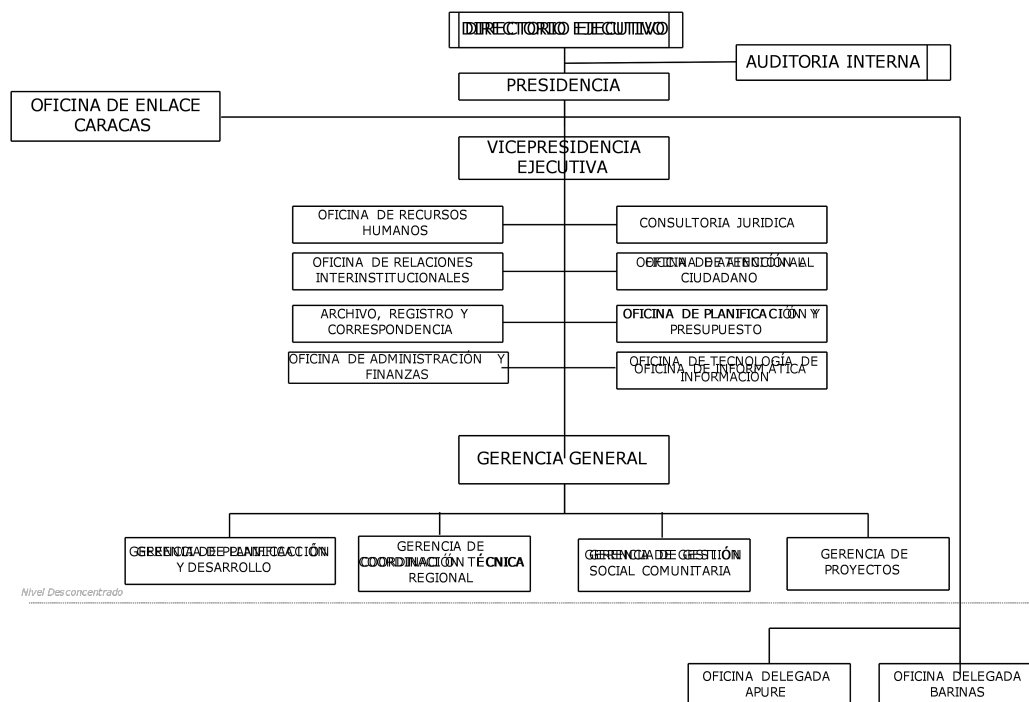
DIRECTORIO EJECUTIVO

AUDITORIA INTERNA

PRESIDENCIA

OFICINA DE ENLACE CARACAS

VICEPRESIDENCIA EJECUTIVA

OFICINA DE RECURSOS HUMANOS

CONSULTORIA JURIDICA

OFICINA DE RELACIONES INTERINSTITUCIONALES

OFICINA DE ATENCIÓN AL CIUDADANO

ARCHIVO, REGISTRO Y CORRESPONDENCIA

OFICINA DE PLANIFICACIÓN Y PRESUPUESTO

OFICINA DE ADMINISTRACIÓN Y FINANZAS

OFICINA DE TECNOLOGÍA DE INFORMACIÓN

GERENCIA GENERAL

GERENCIA DE PLANIFICACIÓN Y DESARROLLO

GERENCIA DE COORDINACIÓN TÉCNICA REGIONAL

GERENCIA DE GESTIÓN SOCIAL COMUNITARIA

GERENCIA DE PROYECTOS

Nivel Desconcentrado

OFICINA DELEGADA APURE

OFICINA DELEGADA BARINAS